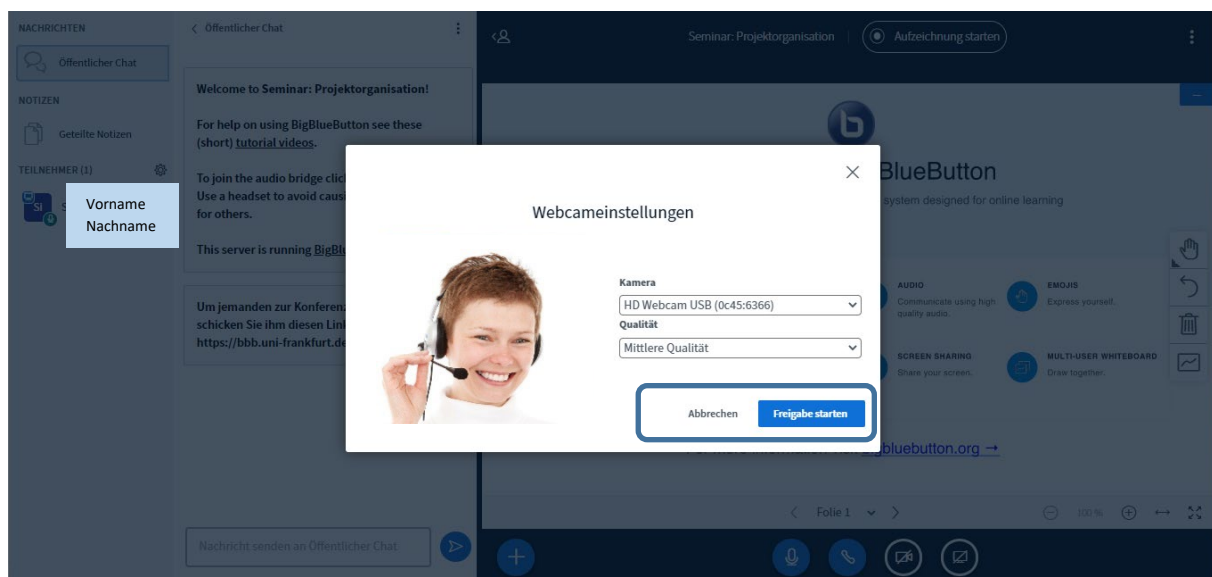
NACHRICHTEN

Öffentlicher Chat

NOTIZEN

Geteilte Notizen

TEILNEHMER (1)

Vorname Nachname

‹ Öffentlicher Chat

Welcome to Seminar: Projektorganisation!

For help on using BigBlueButton see these (short) tutorial videos.

To join the audio bridge clic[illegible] Use a headset to avoid caus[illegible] for others.

This server is running BigBl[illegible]

Um jemanden zur Konferenz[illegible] schicken Sie ihm diesen Lin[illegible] https://bbb.uni-frankfurt.de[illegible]

Nachricht senden an Öffentlicher Chat

Seminar: Projektorganisation

Aufzeichnung starten

BlueButton

system designed for online learning

AUDIO
Communicate using high quality audio.

EMOJIS
Express yourself.

SCREEN SHARING
Share your screen.

MULTI-USER WHITEBOARD
Draw together.

bigbluebutton.org →

Folie 1

100 %

Webcameinstellungen

Kamera

HD Webcam USB (0c45:6366)

Qualität

Mittlere Qualität

Abbrechen

Freigabe starten